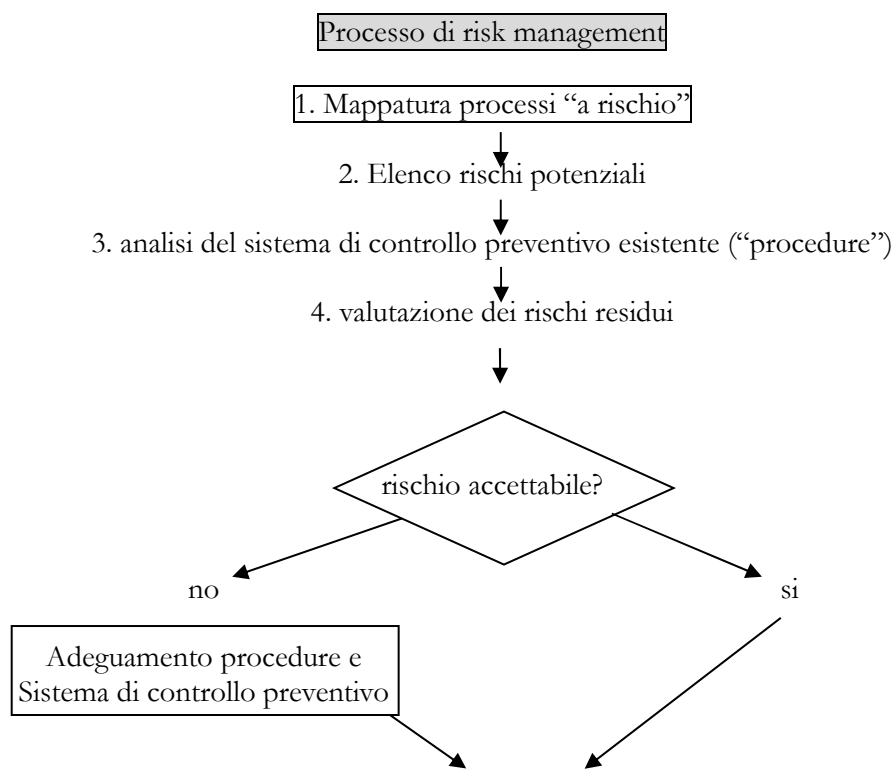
Processo di risk management

1. Mappatura processi "a rischio"

2. Elenco rischi potenziali

3. analisi del sistema di controllo preventivo esistente ("procedure")

4. valutazione dei rischi residui

rischio accettabile?

no

si

Adeguamento procedure e Sistema di controllo preventivo